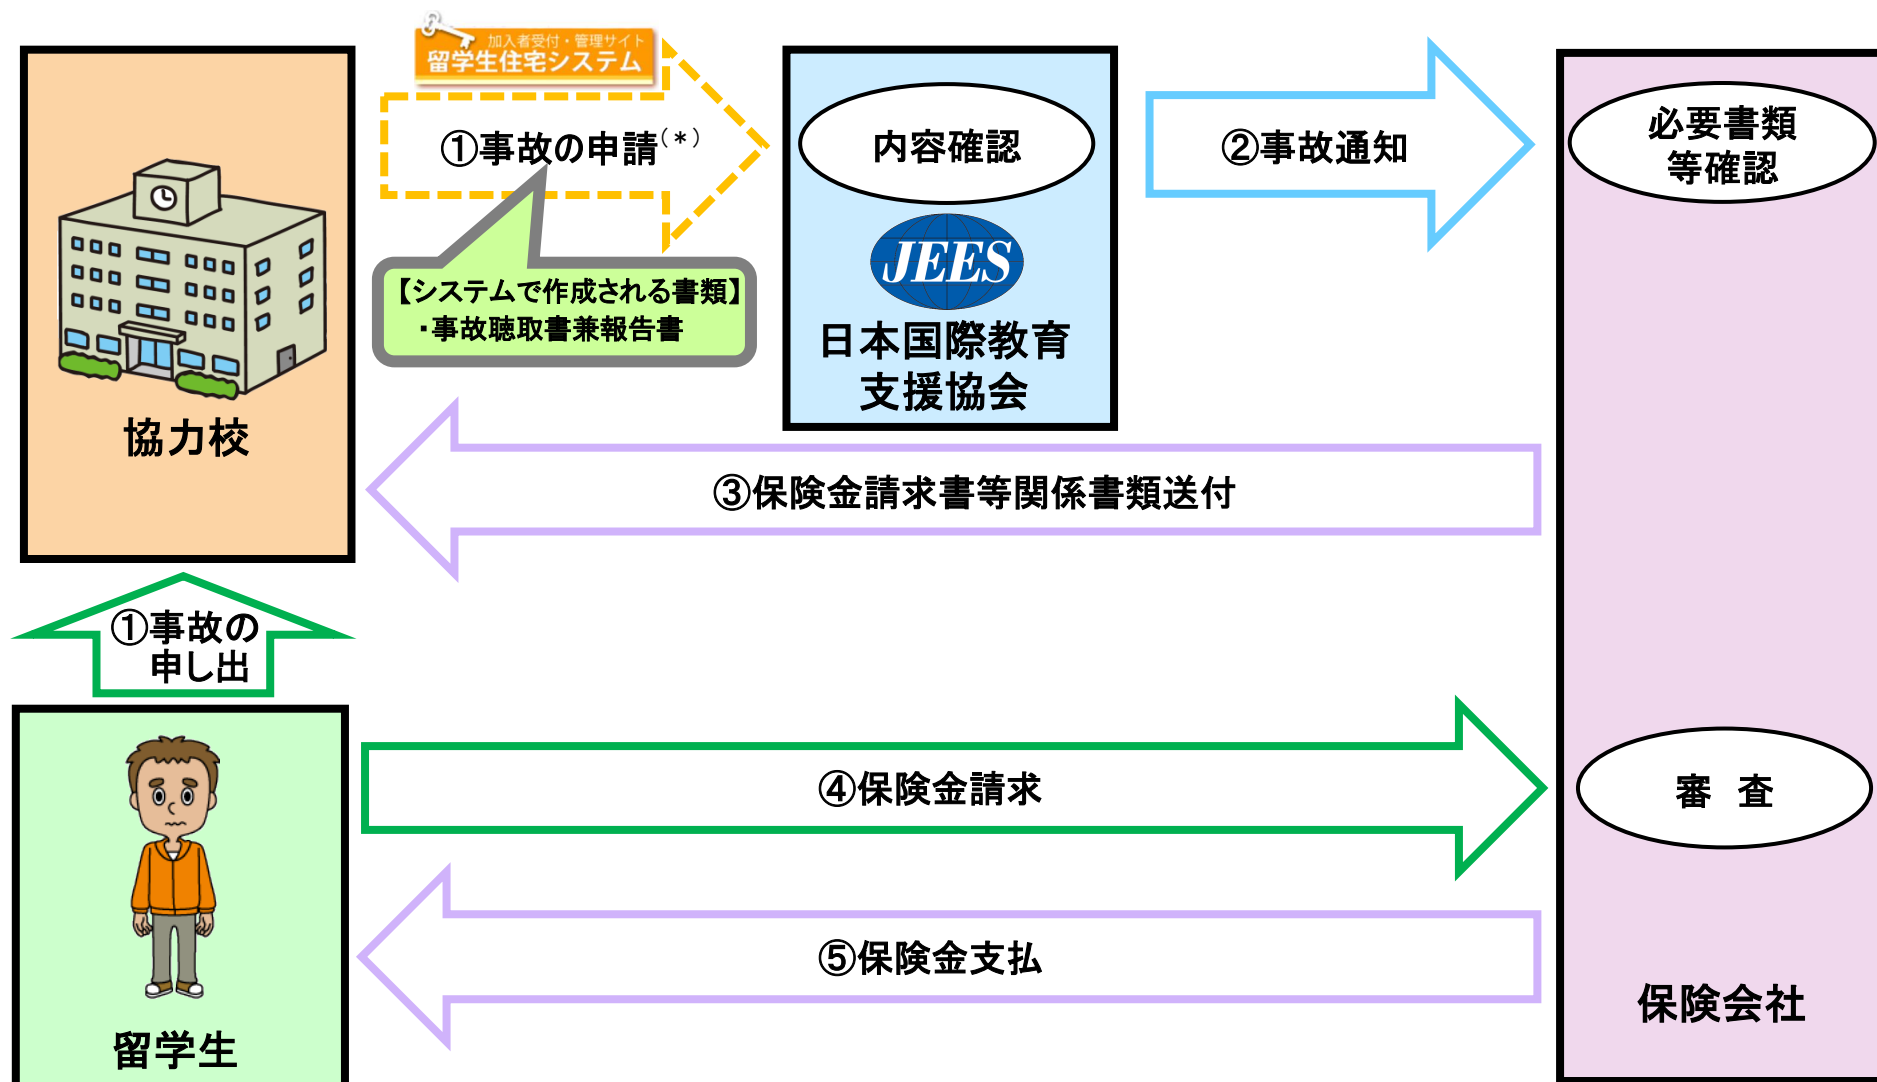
加入者受付・管理サイト
留学生住宅システム

①事故の申請(＊)

【システムで作成される書類】
・事故聴取書兼報告書

内容確認

JEES

日本国際教育支援協会

②事故通知

必要書類等確認

協力校

③保険金請求書等関係書類送付

①事故の申し出

留学生

④保険金請求

審　査

⑤保険金支払

保険会社